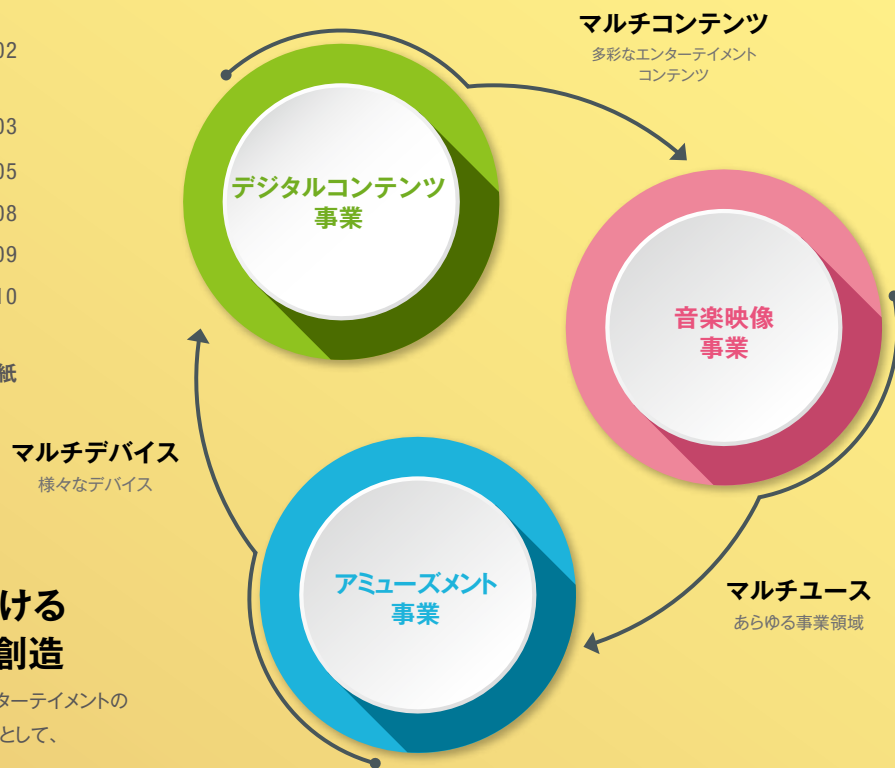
02

03

05

08

09

10

紙

マルチコンテンツ
多彩なエンターテイメント コンテンツ

デジタルコンテンツ事業

音楽映像事業

マルチデバイス
様々なデバイス

アミューズメント事業

マルチユース
あらゆる事業領域

ける
創造

ターテイメントの
として、